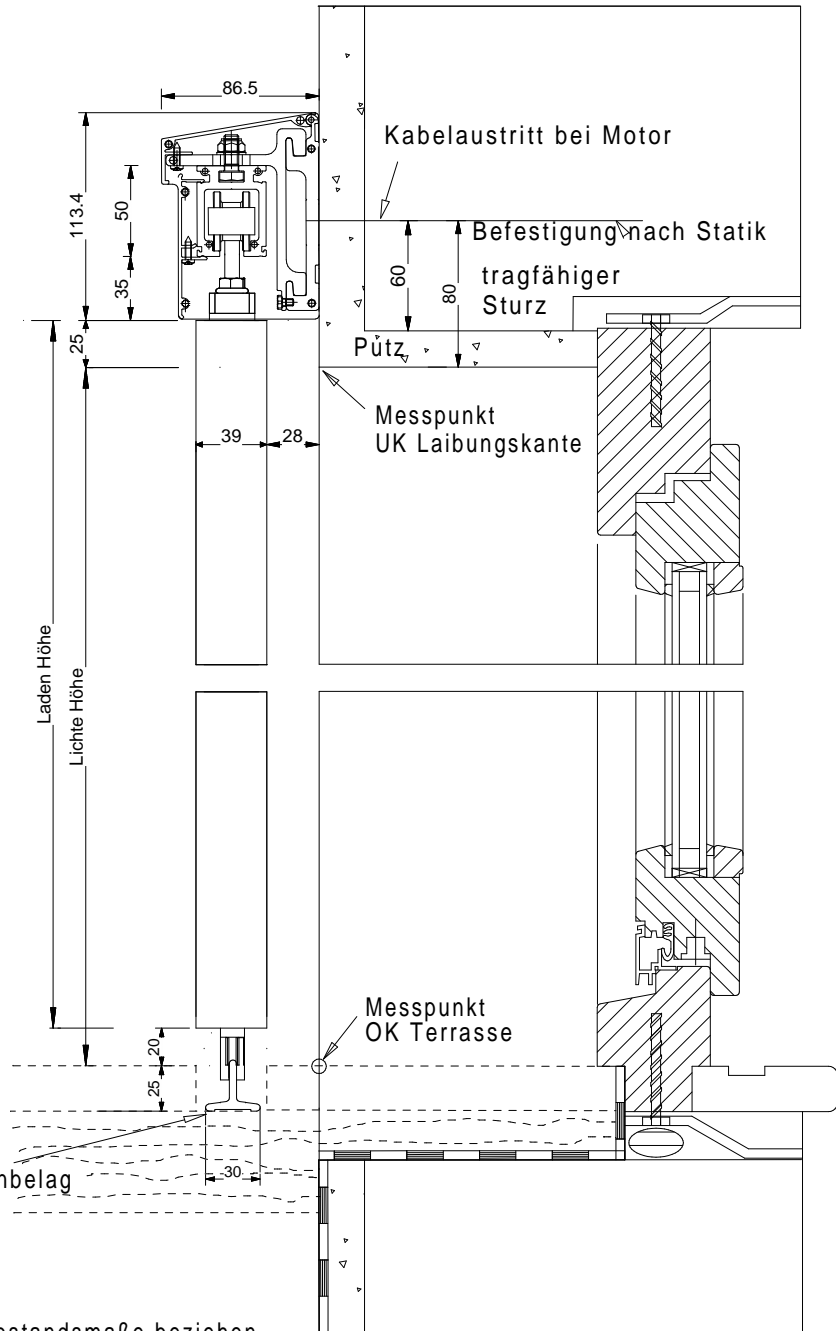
86.5

113.4

50

35

Kabelaustritt bei Motor

Befestigung nach Statik

60

80

tragfähiger Sturz

25

Putz

Messpunkt UK Laibungskante

39

28

Laden Höhe

Lichte Höhe

Messpunkt OK Terrasse

20

25

30

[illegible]hbelag

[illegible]estandamaße beziehen